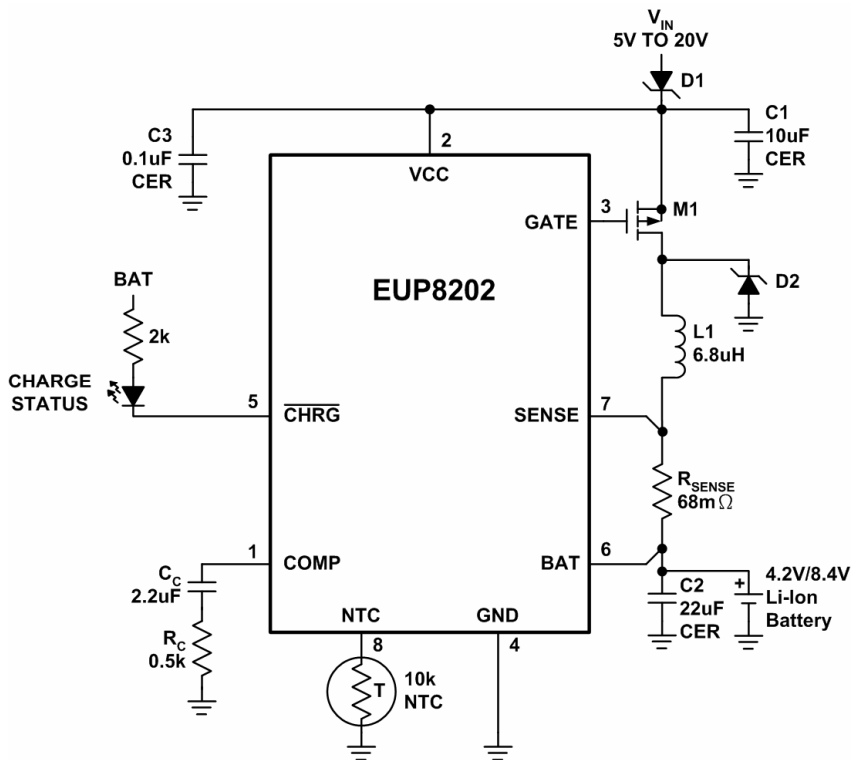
$V_{IN}$
5V TO 20V
D1
C1
10uF
CER
C3
0.1uF
CER
2
VCC
3
GATE
M1
EUP8202
D2
BAT
2k
L1
6.8uH
CHARGE
STATUS
5
$\overline{CHRG}$
SENSE
7
$R_{SENSE}$
68m$\Omega$
1
COMP
BAT
6
$C_C$
2.2uF
C2
22uF
CER
+
4.2V/8.4V
Li-Ion
Battery
NTC
GND
$R_C$
0.5k
8
4
T
10k
NTC